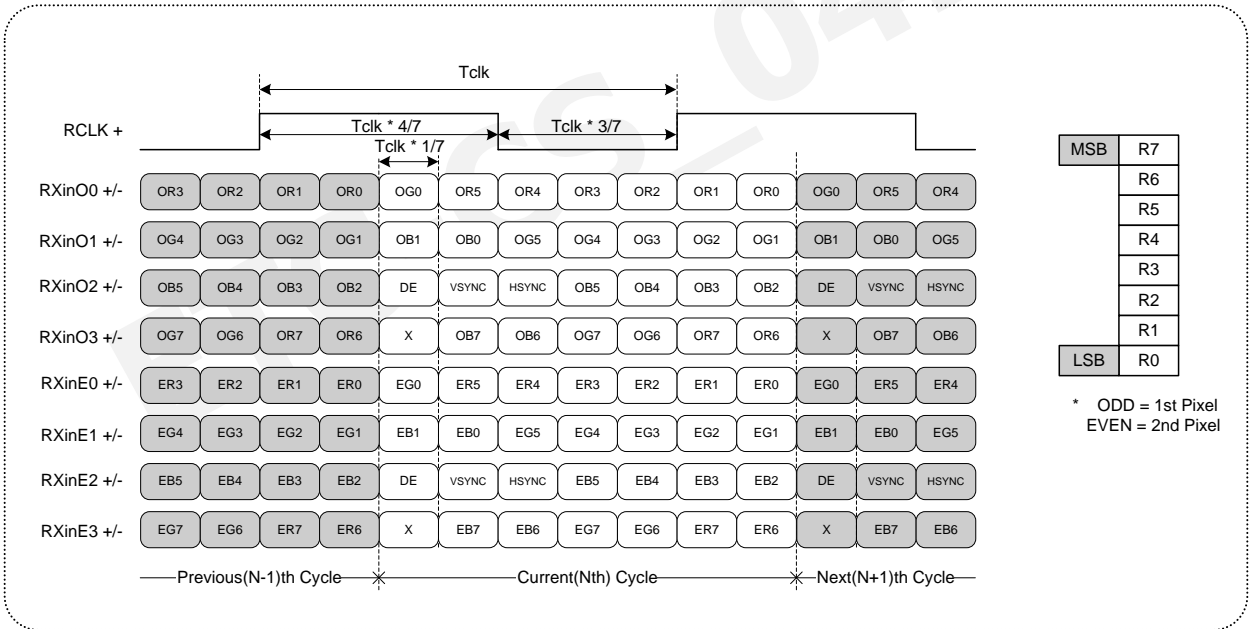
Tclk

RCLK +

Tclk * 4/7

Tclk * 3/7

Tclk * 1/7

| | | | | | | | | | | | | | | |
|---|---|---|---|---|---|---|---|---|---|---|---|---|---|---|
| RXinO0 +/- | OR3 | OR2 | OR1 | OR0 | OG0 | OR5 | OR4 | OR3 | OR2 | OR1 | OR0 | OG0 | OR5 | OR4 |
| RXinO1 +/- | OG4 | OG3 | OG2 | OG1 | OB1 | OB0 | OG5 | OG4 | OG3 | OG2 | OG1 | OB1 | OB0 | OG5 |
| RXinO2 +/- | OB5 | OB4 | OB3 | OB2 | DE | VSYNC | HSYNC | OB5 | OB4 | OB3 | OB2 | DE | VSYNC | HSYNC |
| RXinO3 +/- | OG7 | OG6 | OR7 | OR6 | X | OB7 | OB6 | OG7 | OG6 | OR7 | OR6 | X | OB7 | OB6 |
| RXinE0 +/- | ER3 | ER2 | ER1 | ER0 | EG0 | ER5 | ER4 | ER3 | ER2 | ER1 | ER0 | EG0 | ER5 | ER4 |
| RXinE1 +/- | EG4 | EG3 | EG2 | EG1 | EB1 | EB0 | EG5 | EG4 | EG3 | EG2 | EG1 | EB1 | EB0 | EG5 |
| RXinE2 +/- | EB5 | EB4 | EB3 | EB2 | DE | VSYNC | HSYNC | EB5 | EB4 | EB3 | EB2 | DE | VSYNC | HSYNC |
| RXinE3 +/- | EG7 | EG6 | ER7 | ER6 | X | EB7 | EB6 | EG7 | EG6 | ER7 | ER6 | X | EB7 | EB6 |

Previous(N-1)th Cycle Current(Nth) Cycle Next(N+1)th Cycle

| | |
|---|---|
| MSB | R7 |
| | R6 |
| | R5 |
| | R4 |
| | R3 |
| | R2 |
| | R1 |
| LSB | R0 |

* ODD = 1st Pixel
EVEN = 2nd Pixel